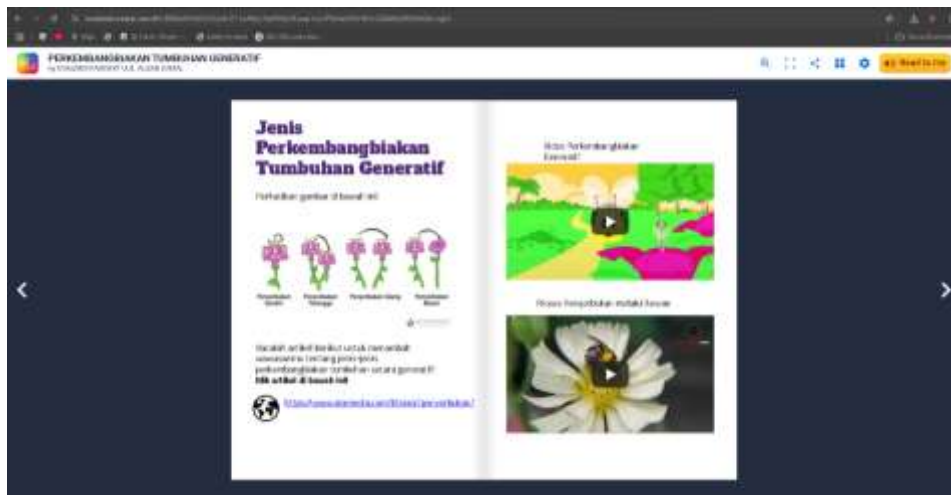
PERKEMBANGBIAKAN TUMBUHAN GENERATIF
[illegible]

Jenis Perkembangbiakan Tumbuhan Generatif

Perhatikan gambar di bawah ini!

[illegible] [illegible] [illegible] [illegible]

Bacalah artikel berikut untuk menambah wawasanmu tentang jenis-jenis perkembangbiakan tumbuhan secara generatif!
Klik artikel di bawah ini!

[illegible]

Video Perkembangbiakan Generatif

Proses Penyerbukan melalui Serangga

Read In Life